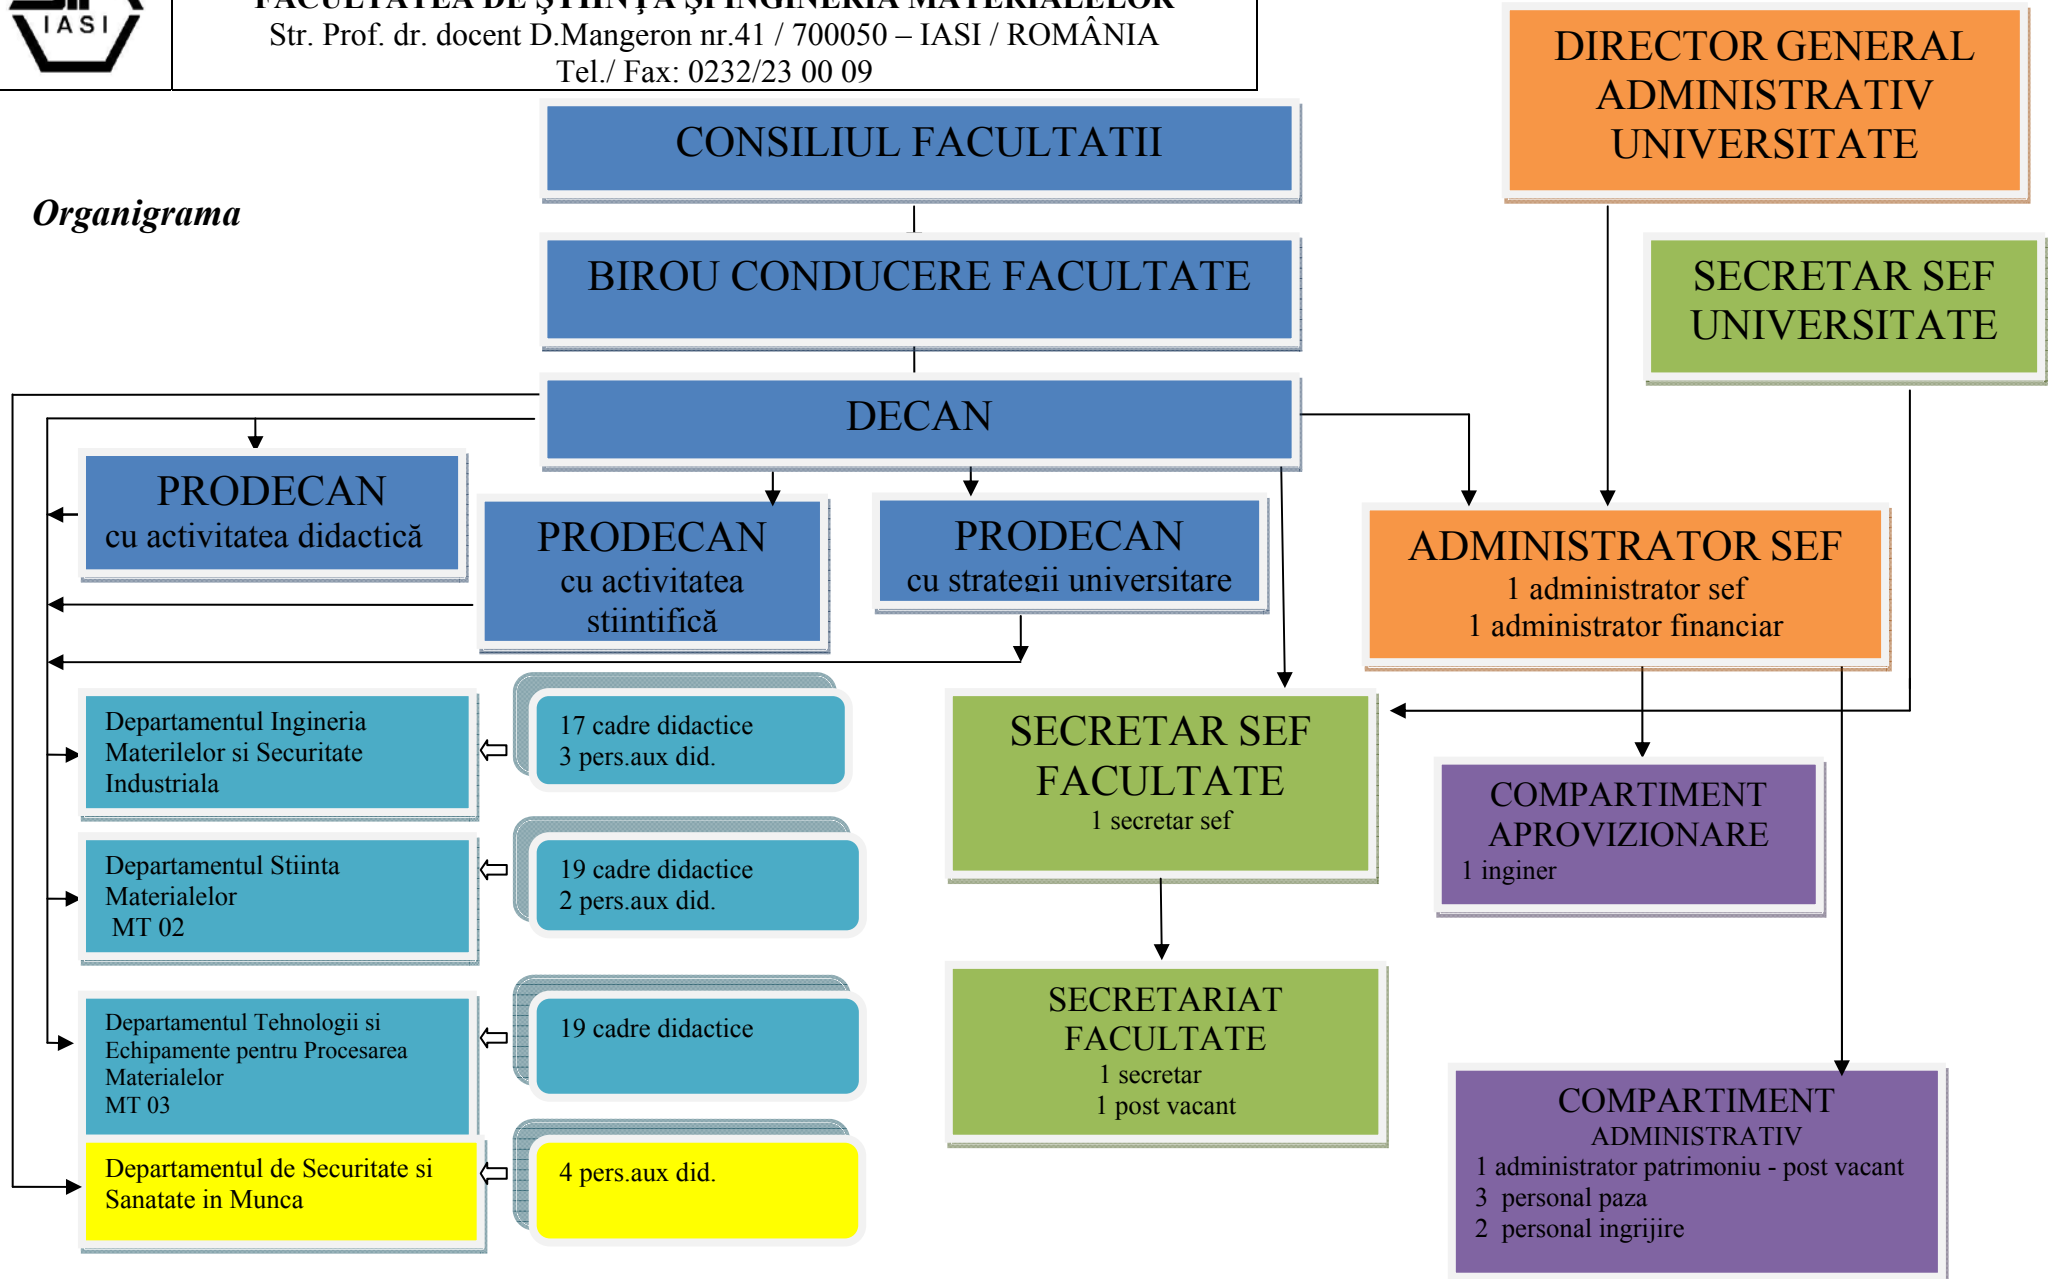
IASI

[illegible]
Str. Prof. dr. docent D.Mangeron nr.41 / 700050 – IASI / ROMÂNIA
Tel./ Fax: 0232/23 00 09

Organigrama

CONSILIUL FACULTATII

BIROU CONDUCERE FACULTATE

DECAN

DIRECTOR GENERAL ADMINISTRATIV UNIVERSITATE

SECRETAR SEF UNIVERSITATE

PRODECAN
cu activitatea didactică

PRODECAN
cu activitatea stiintifică

PRODECAN
cu strategii universitare

ADMINISTRATOR SEF
1 administrator sef
1 administrator financiar

Departamentul Ingineria Materilelor si Securitate Industriala

17 cadre didactice
3 pers.aux did.

Departamentul Stiinta Materialelor
MT 02

19 cadre didactice
2 pers.aux did.

Departamentul Tehnologii si Echipamente pentru Procesarea Materialelor
MT 03

19 cadre didactice

Departamentul de Securitate si Sanatate in Munca

4 pers.aux did.

SECRETAR SEF FACULTATE
1 secretar sef

SECRETARIAT FACULTATE
1 secretar
1 post vacant

COMPARTIMENT APROVIZIONARE
1 inginer

COMPARTIMENT ADMINISTRATIV
1 administrator patrimoniu - post vacant
3 personal paza
2 personal ingrijire